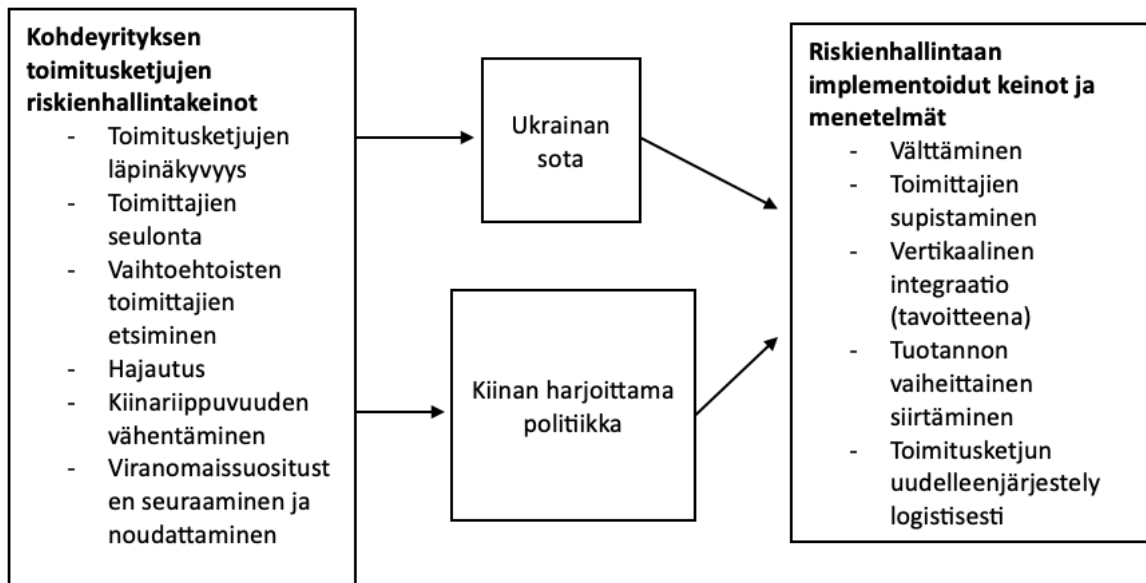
**Kohdeyrityksen toimitusketjujen riskienhallintakeinot**
- Toimitusketjujen läpinäkyvyys
- Toimittajien seulonta
- Vaihtoehtoisten toimittajien etsiminen
- Hajautus
- Kiinariippuvuuden vähentäminen
- Viranomaissuositusten seuraaminen ja noudattaminen

Ukrainan sota

Kiinan harjoittama politiikka

**Riskienhallintaan implementoidut keinot ja menetelmät**
- Välttäminen
- Toimittajien supistaminen
- Vertikaalinen integraatio (tavoitteena)
- Tuotannon vaiheittainen siirtäminen
- Toimitusketjun uudelleenjärjestely logistisesti